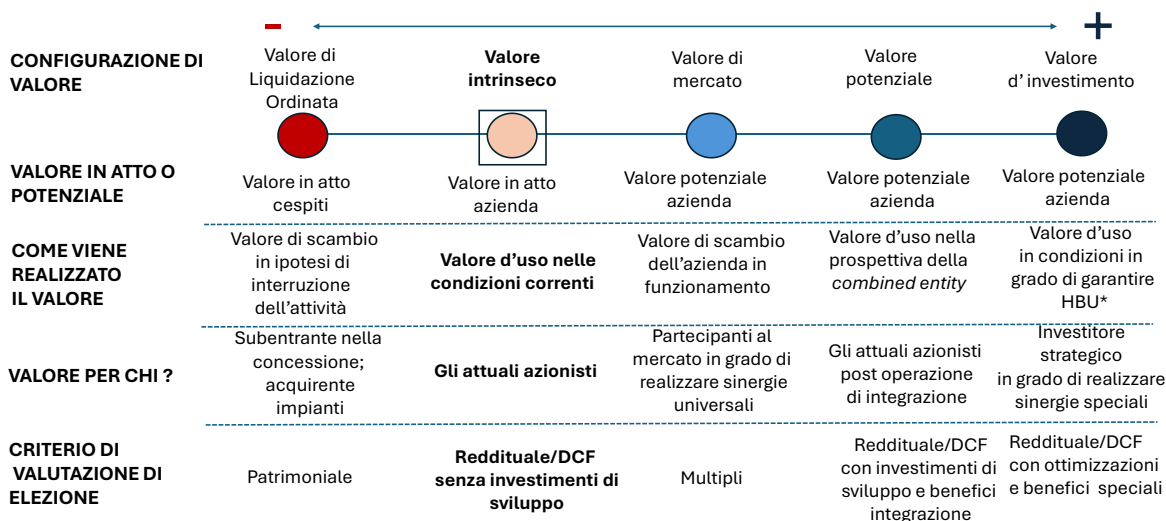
-
+

| | | | | | |
|---|---|---|---|---|---|
| CONFIGURAZIONE DI VALORE | Valore di Liquidazione Ordinata | **Valore intrinseco** | Valore di mercato | Valore potenziale | Valore d' investimento |
| VALORE IN ATTO O POTENZIALE | Valore in atto cespiti | Valore in atto azienda | Valore potenziale azienda | Valore potenziale azienda | Valore potenziale azienda |
| COME VIENE REALIZZATO IL VALORE | Valore di scambio in ipotesi di interruzione dell'attività | **Valore d'uso nelle condizioni correnti** | Valore di scambio dell'azienda in funzionamento | Valore d'uso nella prospettiva della *combined entity* | Valore d'uso in condizioni in grado di garantire HBU* |
| VALORE PER CHI ? | Subentrante nella concessione; acquirente impianti | **Gli attuali azionisti** | Partecipanti al mercato in grado di realizzare sinergie universali | Gli attuali azionisti post operazione di integrazione | Investitore strategico in grado di realizzare sinergie speciali |
| CRITERIO DI VALUTAZIONE DI ELEZIONE | Patrimoniale | **Reddituale/DCF senza investimenti di sviluppo** | Multipli | Reddituale/DCF con investimenti di sviluppo e benefici integrazione | Reddituale/DCF con ottimizzazioni e benefici speciali |